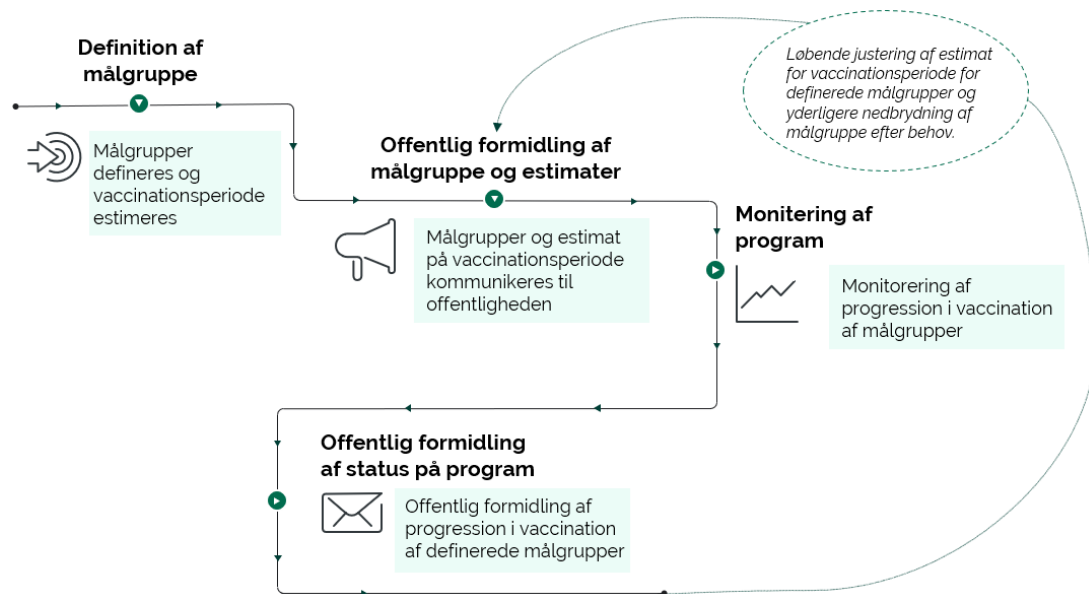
Definition af målgruppe

Målgrupper defineres og vaccinationsperiode estimeres

Løbende justering af estimat for vaccinationsperiode for definerede målgrupper og yderligere nedbrydning af målgruppe efter behov.

Offentlig formidling af målgruppe og estimater

Målgrupper og estimat på vaccinationsperiode kommunikeres til offentligheden

Monitering af program

Monitorering af progression i vaccination af målgrupper

Offentlig formidling af status på program

Offentlig formidling af progression i vaccination af definerede målgrupper